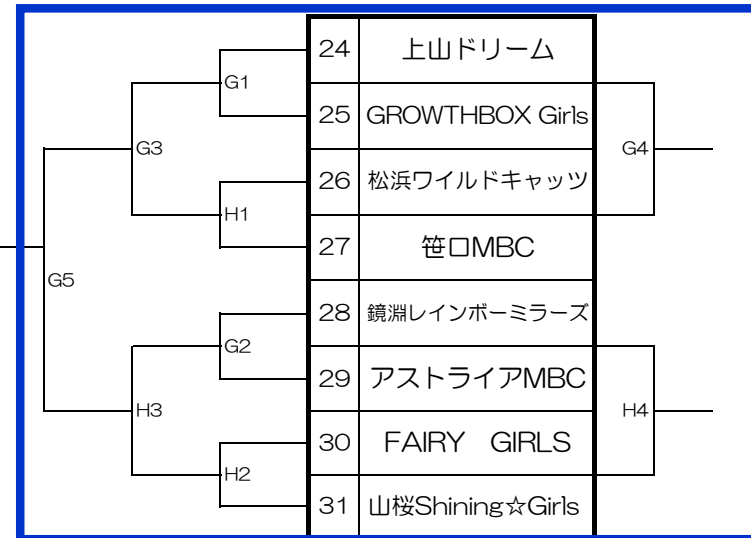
| | |
|---|---|
| 24 | 上山ドリーム |
| 25 | GROWTHBOX Girls |
| 26 | 松浜ワイルドキャッツ |
| 27 | 笹口MBC |
| 28 | 鏡淵レインボーミラーズ |
| 29 | アストライアMBC |
| 30 | FAIRY GIRLS |
| 31 | 山桜Shining☆Girls |

G1
G3
H1
G5
G2
H3
H2
G4
H4